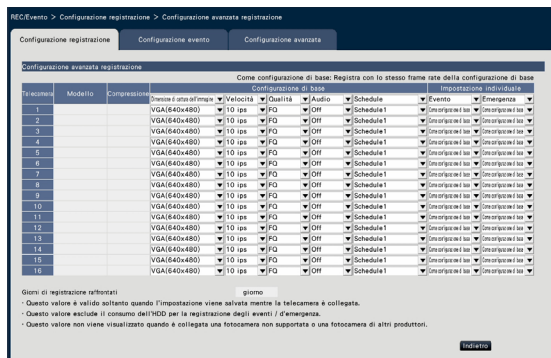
REC/Evento > Configurazione registrazione > Configurazione avanzata registrazione

Configurazione registrazione | Configurazione evento | Configurazione avanzata

Configurazione avanzata registrazione

Come configurazione di base: Registra con lo stesso frame rate della configurazione di base

| Telecamera | Modello | Compressione | Dimensione di cattura dell'immagine | Velocità | Qualità | Audio | Schedule | Evento | Emergenza |
|---|---|---|---|---|---|---|---|---|---|
| | | | Configurazione di base | | | | | Impostazione individuale | |
| 1 | | | VGA(640x480) | 10 ips | FQ | Off | Schedule1 | Come configurazione di base | Come configurazione di base |
| 2 | | | VGA(640x480) | 10 ips | FQ | Off | Schedule1 | Come configurazione di base | Come configurazione di base |
| 3 | | | VGA(640x480) | 10 ips | FQ | Off | Schedule1 | Come configurazione di base | Come configurazione di base |
| 4 | | | VGA(640x480) | 10 ips | FQ | Off | Schedule1 | Come configurazione di base | Come configurazione di base |
| 5 | | | VGA(640x480) | 10 ips | FQ | Off | Schedule1 | Come configurazione di base | Come configurazione di base |
| 6 | | | VGA(640x480) | 10 ips | FQ | Off | Schedule1 | Come configurazione di base | Come configurazione di base |
| 7 | | | VGA(640x480) | 10 ips | FQ | Off | Schedule1 | Come configurazione di base | Come configurazione di base |
| 8 | | | VGA(640x480) | 10 ips | FQ | Off | Schedule1 | Come configurazione di base | Come configurazione di base |
| 9 | | | VGA(640x480) | 10 ips | FQ | Off | Schedule1 | Come configurazione di base | Come configurazione di base |
| 10 | | | VGA(640x480) | 10 ips | FQ | Off | Schedule1 | Come configurazione di base | Come configurazione di base |
| 11 | | | VGA(640x480) | 10 ips | FQ | Off | Schedule1 | Come configurazione di base | Come configurazione di base |
| 12 | | | VGA(640x480) | 10 ips | FQ | Off | Schedule1 | Come configurazione di base | Come configurazione di base |
| 13 | | | VGA(640x480) | 10 ips | FQ | Off | Schedule1 | Come configurazione di base | Come configurazione di base |
| 14 | | | VGA(640x480) | 10 ips | FQ | Off | Schedule1 | Come configurazione di base | Come configurazione di base |
| 15 | | | VGA(640x480) | 10 ips | FQ | Off | Schedule1 | Come configurazione di base | Come configurazione di base |
| 16 | | | VGA(640x480) | 10 ips | FQ | Off | Schedule1 | Come configurazione di base | Come configurazione di base |

Giorni di registrazione raffrontati giorno
・Questo valore è valido soltanto quando l'impostazione viene salvata mentre la telecamera è collegata.
・Questo valore esclude il consumo dell'HDD per la registrazione degli eventi / d'emergenza.
・Questo valore non viene visualizzato quando è collegata una fotocamera non supportata o una fotocamera di altri produttori.

Indietro